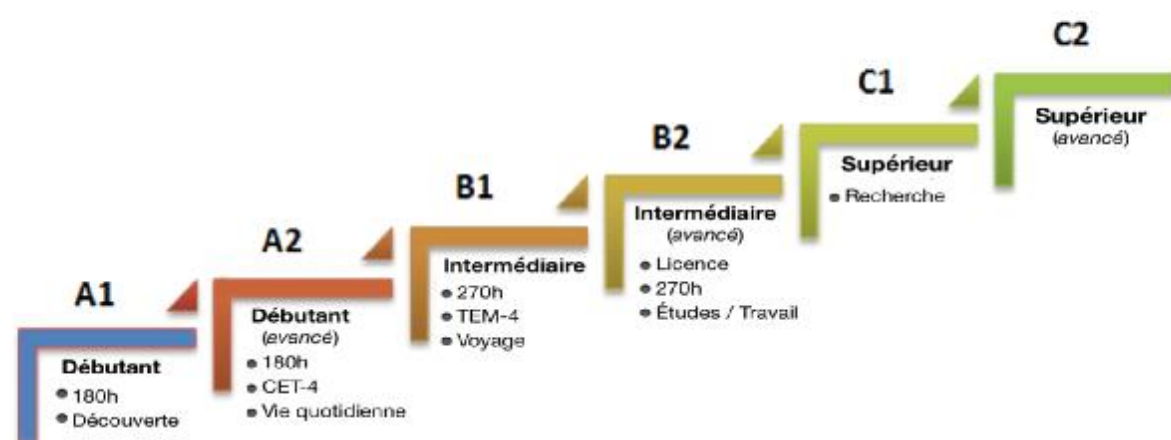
A1

Débutant
• 180h
• Découverte

A2

Débutant
(avancé)
• 180h
• CET-4
• Vie quotidienne

B1

Intermédiaire
• 270h
• TEM-4
• Voyage

B2

Intermédiaire
(avancé)
• Licence
• 270h
• Études / Travail

C1

Supérieur
• Recherche

C2

Supérieur
(avancé)